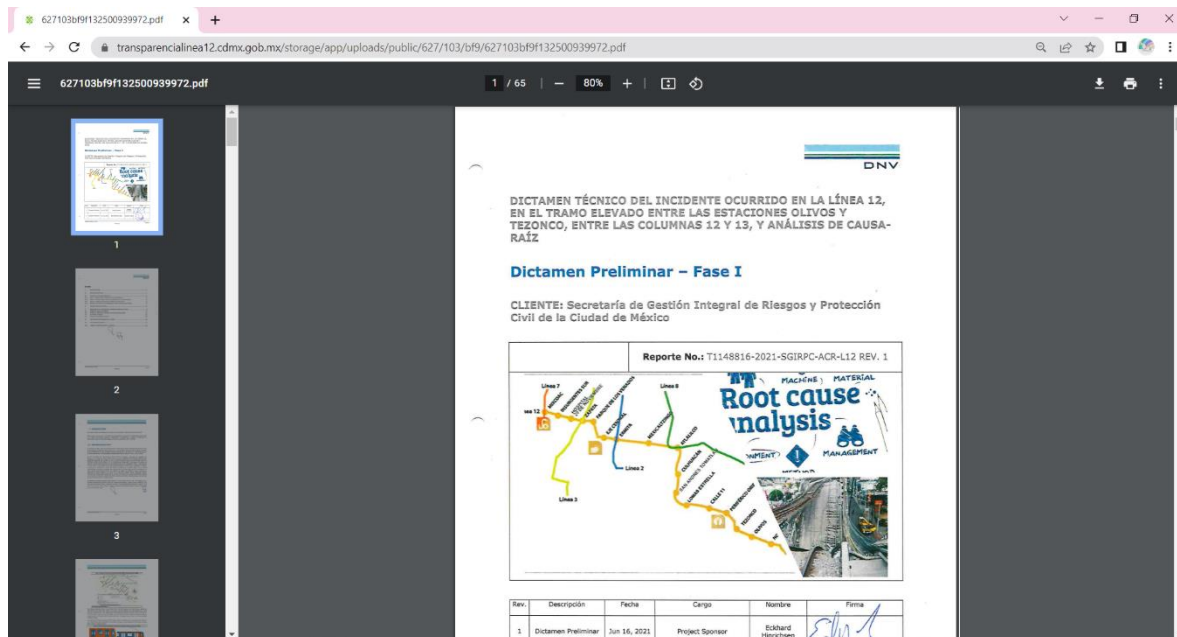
627103bf9f132500939972.pdf × +

transparencialinea12.cdmx.gob.mx/storage/app/uploads/public/627/103/bf9/627103bf9f132500939972.pdf

627103bf9f132500939972.pdf

1 / 65 | — 80% + |

1

2

3

DNV

DICTAMEN TÉCNICO DEL INCIDENTE OCURRIDO EN LA LÍNEA 12, EN EL TRAMO ELEVADO ENTRE LAS ESTACIONES OLIVOS Y TEZONCO, ENTRE LAS COLUMNAS 12 Y 13, Y ANÁLISIS DE CAUSA-RAÍZ

Dictamen Preliminar – Fase I

CLIENTE: Secretaría de Gestión Integral de Riesgos y Protección Civil de la Ciudad de México

| Reporte No.: T1148816-2021-SGIRPC-ACR-L12 REV. 1 |
|---|

Línea 7
Línea 12
Línea 8
Línea 2
Línea 3

MACHINE MATERIAL
Root cause
analysis
MANAGEMENT

| Rev. | Descripción | Fecha | Cargo | Nombre | Firma |
|---|---|---|---|---|---|
| 1 | Dictamen Preliminar | Jun 16, 2021 | Project Sponsor | Eckhard Hinrichsen | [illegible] |